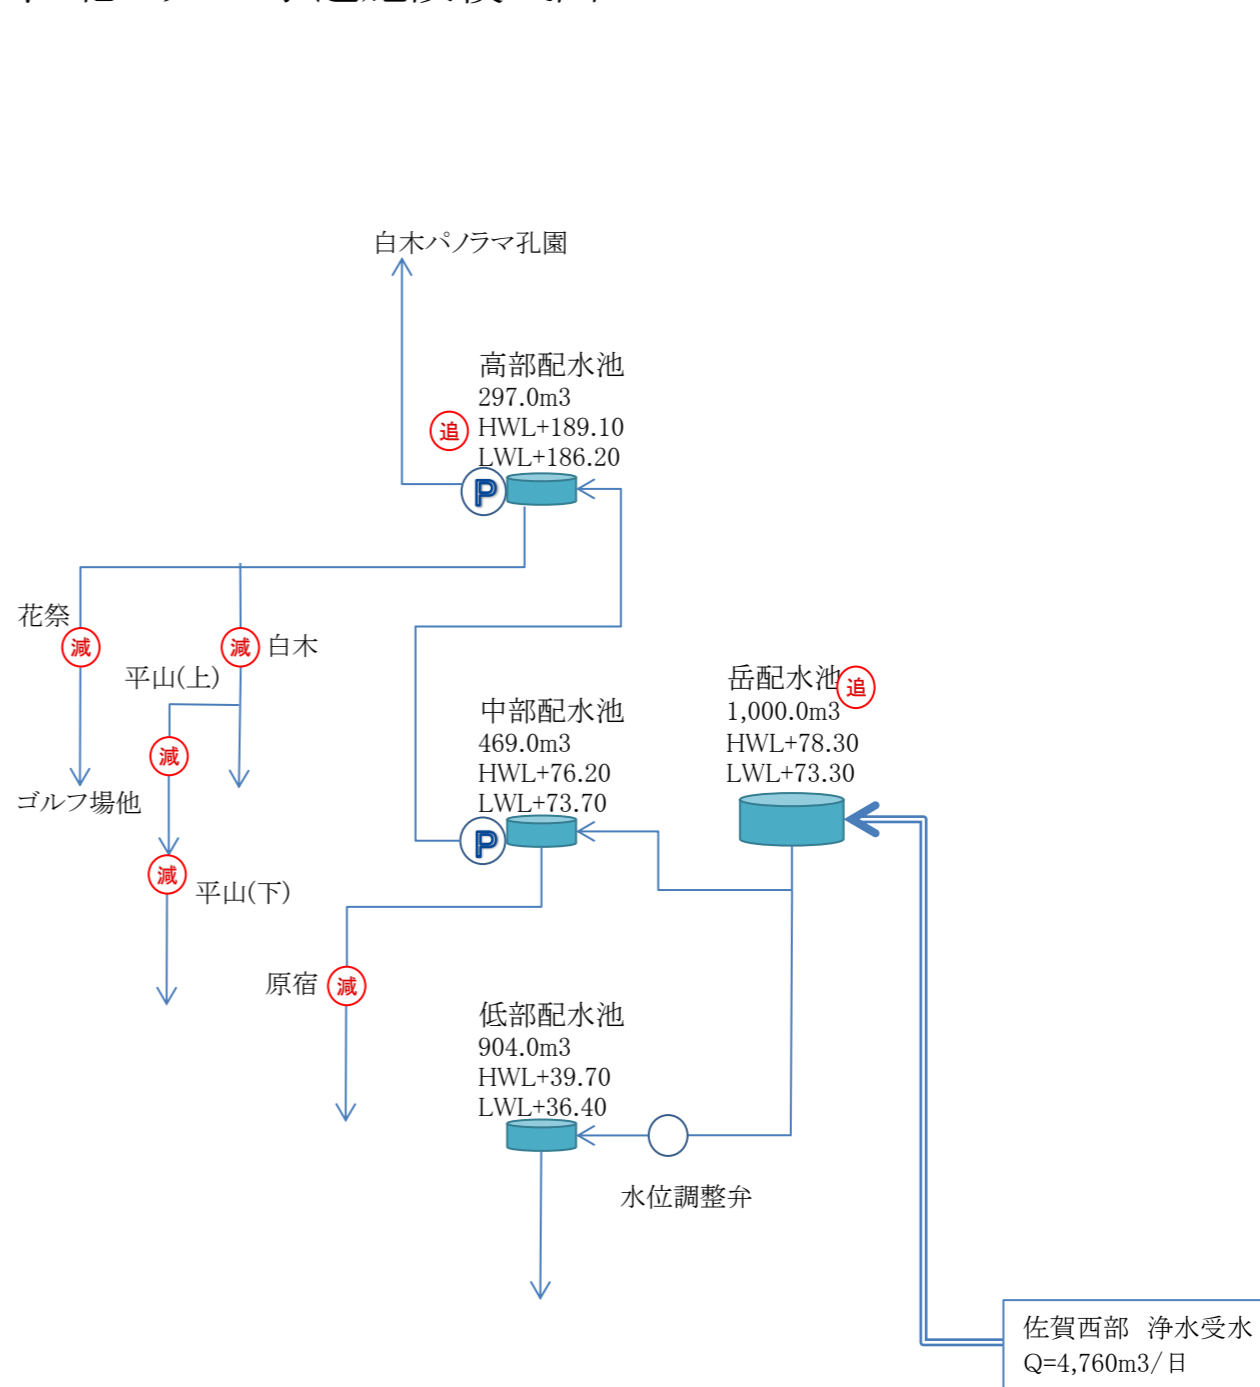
白木パノラマ孔園

高部配水池
297.0m3
追 HWL+189.10
LWL+186.20

P

花祭
減
減 白木
平山(上)
減
ゴルフ場他
減 平山(下)

岳配水池 追
1,000.0m3
HWL+78.30
LWL+73.30

中部配水池
469.0m3
HWL+76.20
LWL+73.70

P

原宿 減

低部配水池
904.0m3
HWL+39.70
LWL+36.40

水位調整弁

佐賀西部 浄水受水
Q=4,760m3/日